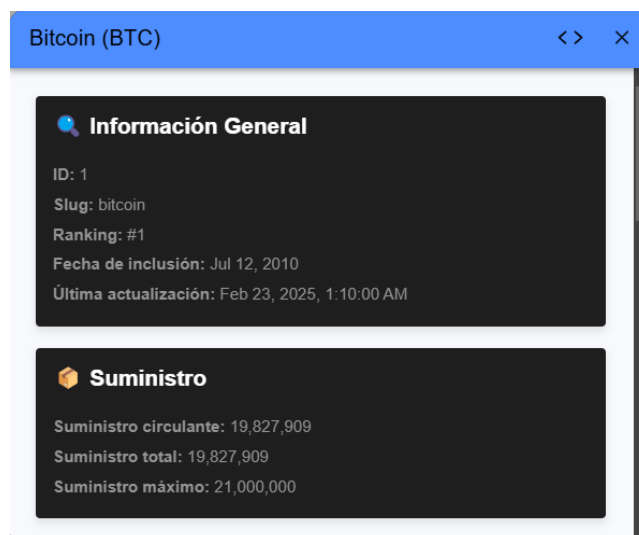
Bitcoin (BTC)

<>

×

Información General

ID: 1

Slug: bitcoin

Ranking: #1

Fecha de inclusión: Jul 12, 2010

Última actualización: Feb 23, 2025, 1:10:00 AM

Suministro

Suministro circulante: 19,827,909

Suministro total: 19,827,909

Suministro máximo: 21,000,000